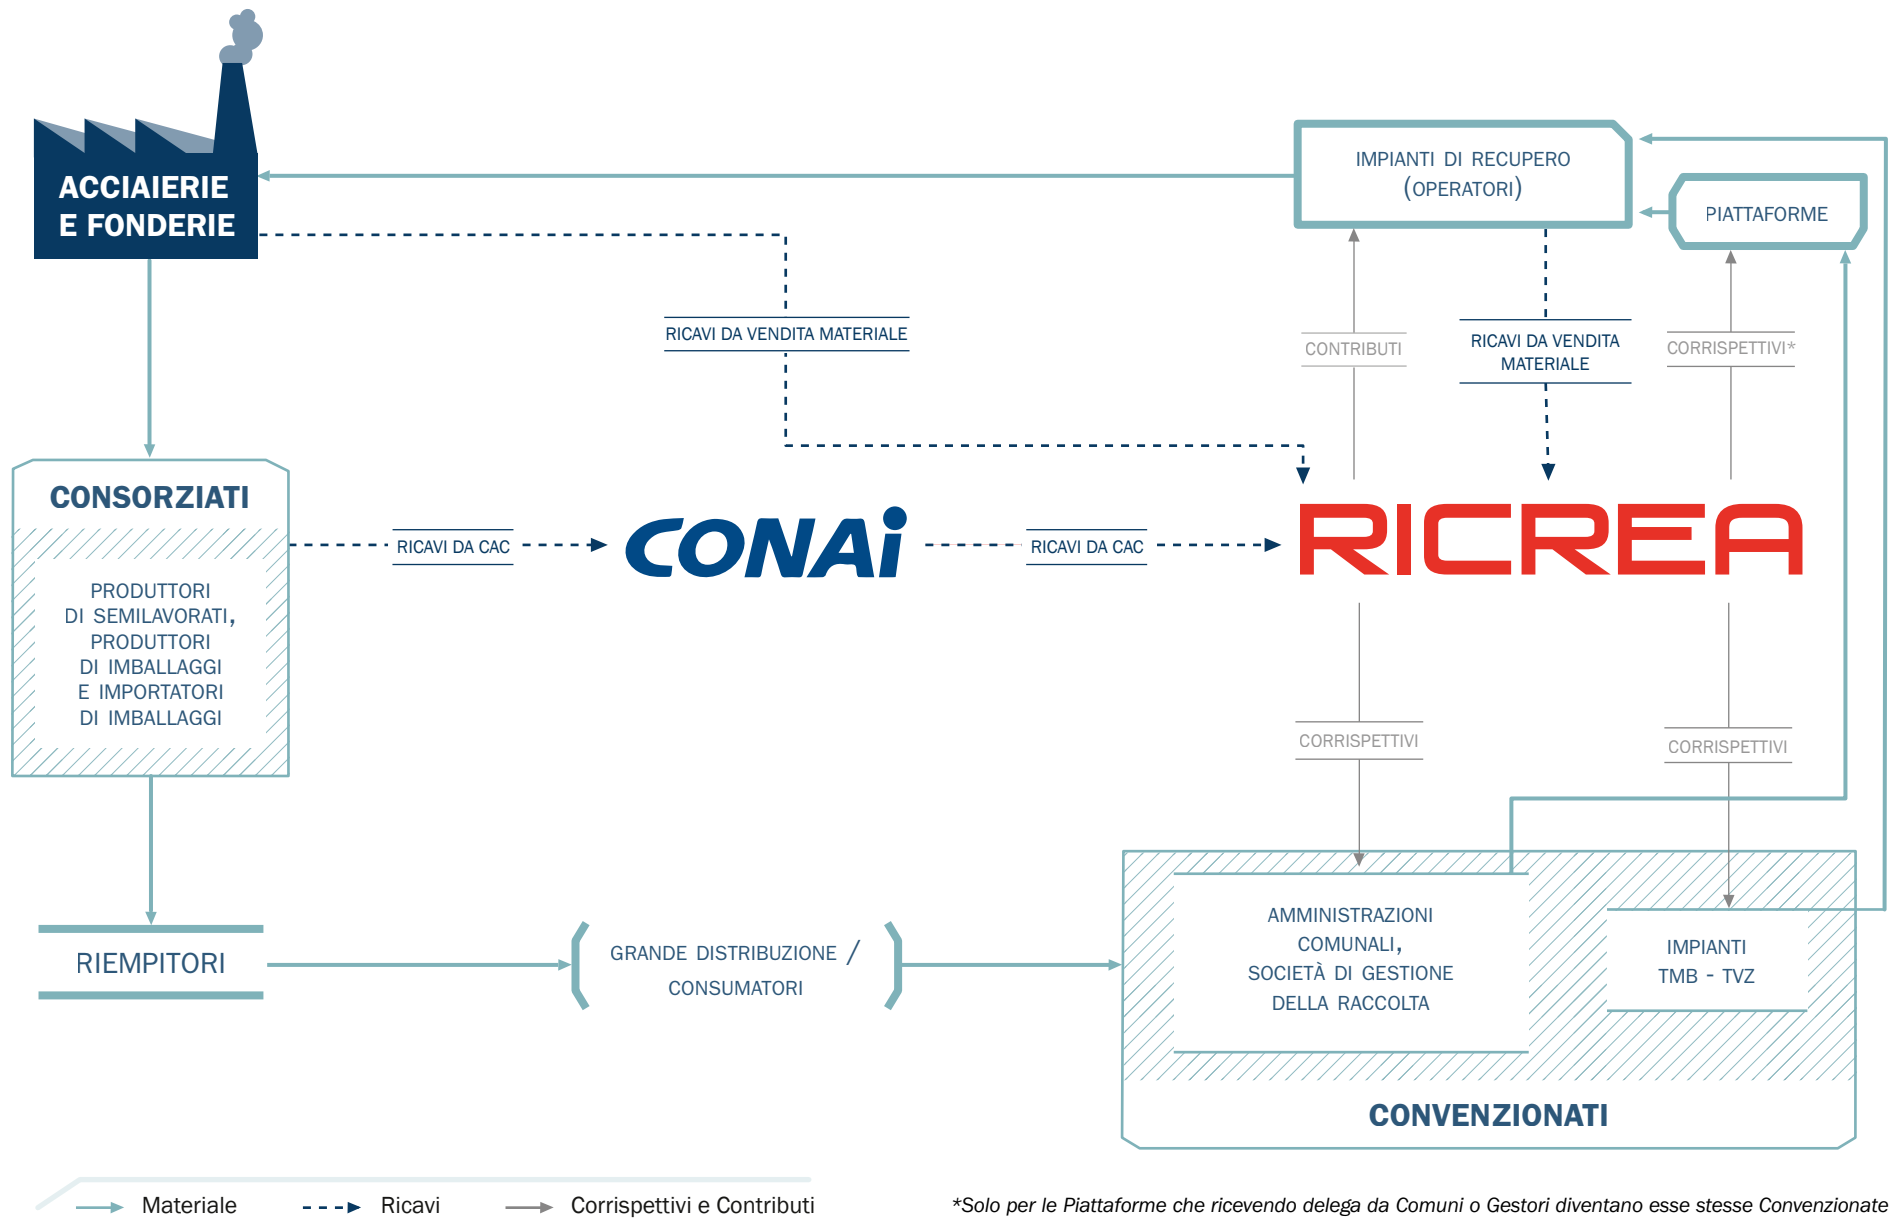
ACCIAIERIE E FONDERIE

IMPIANTI DI RECUPERO (OPERATORI)

PIATTAFORME

RICAVI DA VENDITA MATERIALE

CONTRIBUTI

RICAVI DA VENDITA MATERIALE

CORRISPETTIVI*

CONSORZIATI

PRODUTTORI DI SEMILAVORATI, PRODUTTORI DI IMBALLAGGI E IMPORTATORI DI IMBALLAGGI

RICAVI DA CAC

CONAI

RICAVI DA CAC

RICREA

CORRISPETTIVI

CORRISPETTIVI

AMMINISTRAZIONI COMUNALI, SOCIETÀ DI GESTIONE DELLA RACCOLTA

IMPIANTI TMB - TVZ

RIEMPITORI

GRANDE DISTRIBUZIONE / CONSUMATORI

CONVENZIONATI

Materiale Ricavi Corrispettivi e Contributi

*Solo per le Piattaforme che ricevendo delega da Comuni o Gestori diventano esse stesse Convenzionate